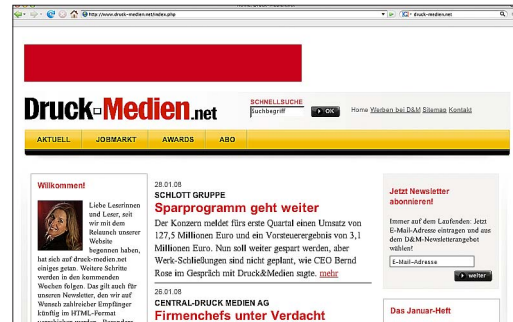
http://www.druck-medien.net/index.php

druck-medien.net

Druck Medien.net

SCHNELLSUCHE

Suchbegriff

OK

Home Werben bei D&M Sitemap Kontakt

AKTUELL JOBMARKT AWARDS ABO

Willkommen!

Liebe Leserinnen und Leser, seit wir mit dem Relaunch unserer Website begonnen haben, hat sich auf druck-medien.net einiges getan. Weitere Schritte werden in den kommenden Wochen folgen. Das gilt auch für unseren Newsletter, den wir auf Wunsch zahlreicher Empfänger künftig im HTML-Format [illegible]

28.01.08
SCHLOTT GRUPPE
Sparprogramm geht weiter
Der Konzern meldet fürs erste Quartal einen Umsatz von 127,5 Millionen Euro und ein Vorsteuerergebnis von 3,1 Millionen Euro. Nun soll weiter gespart werden, aber Werk-Schließungen sind nicht geplant, wie CEO Bernd Rose im Gespräch mit Druck&Medien sagte. mehr

28.01.08
CENTRAL-DRUCK MEDIEN AG
Firmenchefs unter Verdacht

Jetzt Newsletter abonnieren!
Immer auf dem Laufenden: Jetzt E-Mail-Adresse eintragen und aus dem D&M-Newsletterangebot wählen!
E-Mail-Adresse
weiter

Das Januar-Heft